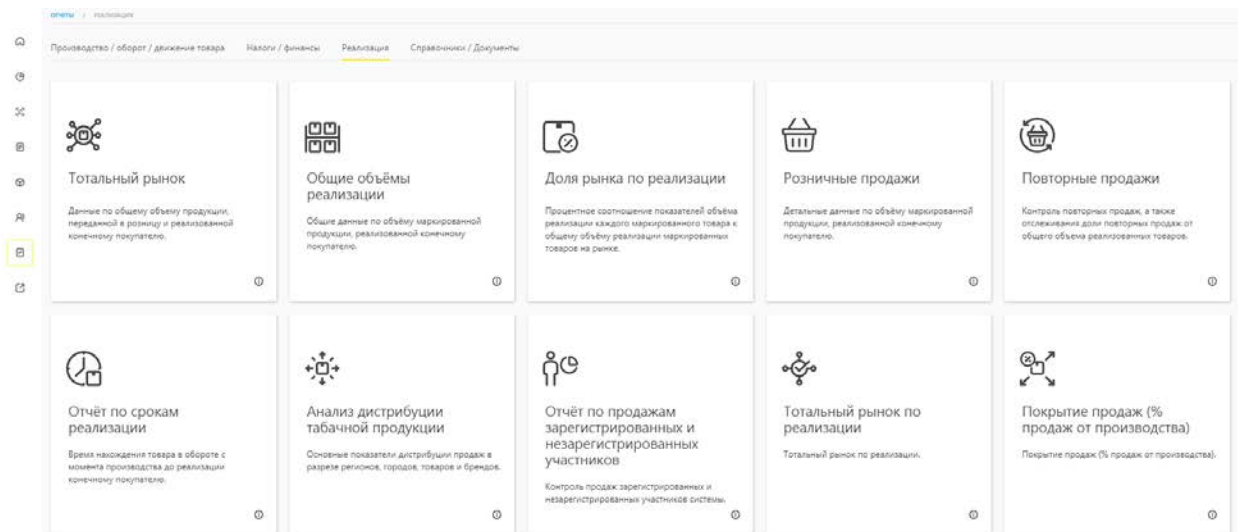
Отчеты / Реализация

Производство / оборот / движение товара   Налоги / финансы   Реализация   Справочники / Документы

Тотальный рынок

Данные по общему объему продукции, переданной в розницу и реализованной конечному покупателю.

Общие объёмы реализации

Общие данные по объёму маркированной продукции, реализованной конечному покупателю.

Доля рынка по реализации

Процентное соотношение показателей объёма реализации каждого маркированного товара к общему объёму реализации маркированных товаров на рынке.

Розничные продажи

Детальные данные по объёму маркированной продукции, реализованной конечному покупателю.

Повторные продажи

Контроль повторных продаж, а также отслеживание доли повторных продаж от общего объема реализованных товаров.

Отчёт по срокам реализации

Время нахождения товара в обороте с момента производства до реализации конечному покупателю.

Анализ дистрибуции табачной продукции

Основные показатели дистрибуции продаж в разрезе регионов, городов, товаров и брендов.

Отчёт по продажам зарегистрированных и незарегистрированных участников

Контроль продаж зарегистрированных и незарегистрированных участников системы.

Тотальный рынок по реализации

Тотальный рынок по реализации.

Покрытие продаж (% продаж от производства)

Покрытие продаж (% продаж от производства).